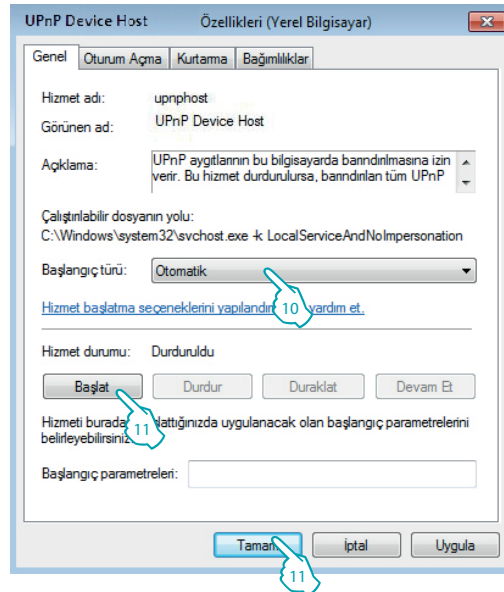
UPnP Device Host Özellikleri (Yerel Bilgisayar)

Genel | Oturum Açma | Kurtarma | Bağımlılıklar

Hizmet adı: upnphost

Görünen ad: UPnP Device Host

Açıklama: UPnP aygıtlarının bu bilgisayarda barındırılmasına izin verir. Bu hizmet durdurulursa, barındırılan tüm UPnP

Çalıştırılabilir dosyanın yolu:
C:\Windows\system32\svchost.exe -k LocalServiceAndNoImpersonation

Başlangıç türü: Otomatik

Hizmet başlatma seçeneklerini yapılandırm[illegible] yardım et.

10

Hizmet durumu: Durduruldu

Başlat | Durdur | Duraklat | Devam Et

Hizmeti burada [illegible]lattığınızda uygulanacak olan başlangıç parametrelerini belirleyebilirsiniz.

11

Başlangıç parametreleri:

Tamam | İptal | Uygula

11